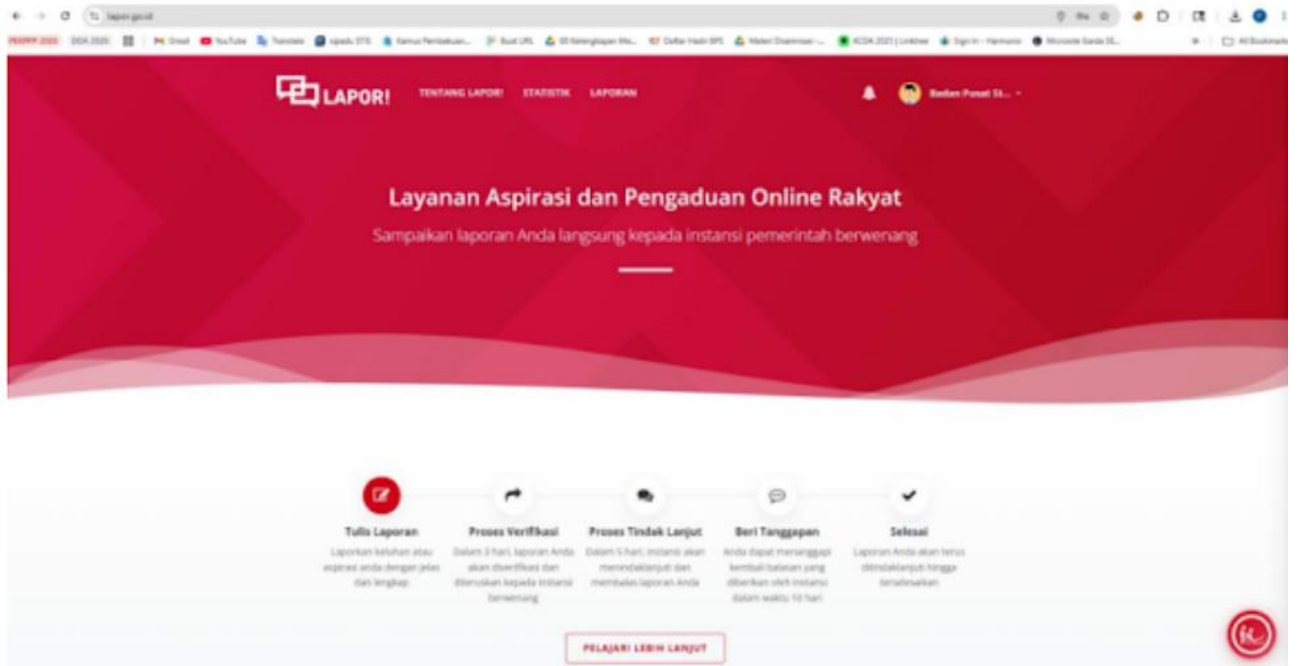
lapor.go.id

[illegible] YouTube Translate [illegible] All Bookmarks

LAPOR!   TENTANG LAPOR!   STATISTIK   LAPORAN   Badan Pusat St...

Layanan Aspirasi dan Pengaduan Online Rakyat

Sampaikan laporan Anda langsung kepada instansi pemerintah berwenang

Tulis Laporan
Laporkan keluhan atau aspirasi anda dengan jelas dan lengkap

Proses Verifikasi
Dalam 3 hari, laporan Anda akan diverifikasi dan diteruskan kepada instansi berwenang

Proses Tindak Lanjut
Dalam 5 hari, instansi akan menindaklanjuti dan membalas laporan Anda

Beri Tanggapan
Anda dapat menanggapi kembali balasan yang diberikan oleh instansi dalam waktu 10 hari

Selesai
Laporan Anda akan terus ditindaklanjuti hingga terselesaikan

PELAJARI LEBIH LANJUT